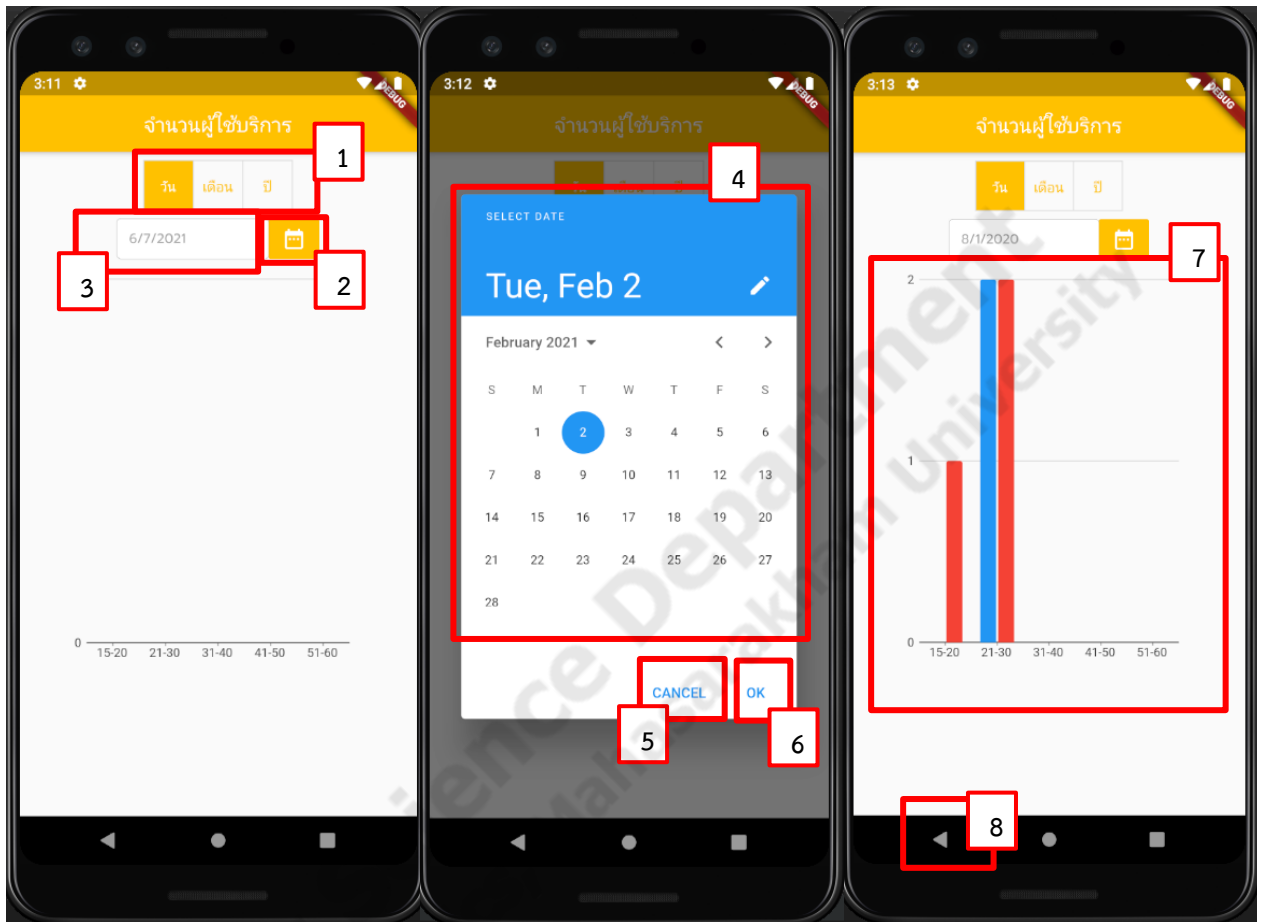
3:11

DEBUG

จำนวนผู้ใช้บริการ

1

วัน เดือน ปี

6/7/2021

3

2

0

15-20 21-30 31-40 41-50 51-60

3:12

DEBUG

จำนวนผู้ใช้บริการ

4

SELECT DATE

Tue, Feb 2

February 2021

| S | M | T | W | T | F | S |
|---|---|---|---|---|---|---|
| | 1 | 2 | 3 | 4 | 5 | 6 |
| 7 | 8 | 9 | 10 | 11 | 12 | 13 |
| 14 | 15 | 16 | 17 | 18 | 19 | 20 |
| 21 | 22 | 23 | 24 | 25 | 26 | 27 |
| 28 | | | | | | |

CANCEL OK

5

6

3:13

DEBUG

จำนวนผู้ใช้บริการ

วัน เดือน ปี

8/1/2020

7

2

1

0

15-20 21-30 31-40 41-50 51-60

8

Science Department Mahasarakham University